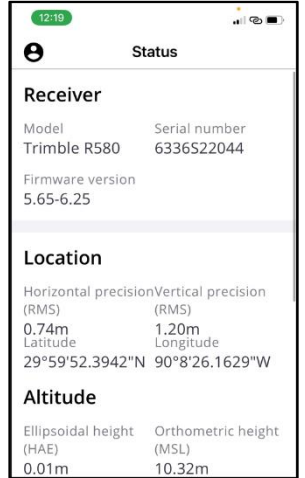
12:19

Status

Receiver

Model
Trimble R580

Serial number
6336S22044

Firmware version
5.65-6.25

Location

Horizontal precision (RMS)
0.74m

Vertical precision (RMS)
1.20m

Latitude
29°59'52.3942"N

Longitude
90°8'26.1629"W

Altitude

Ellipsoidal height (HAE)
0.01m

Orthometric height (MSL)
10.32m